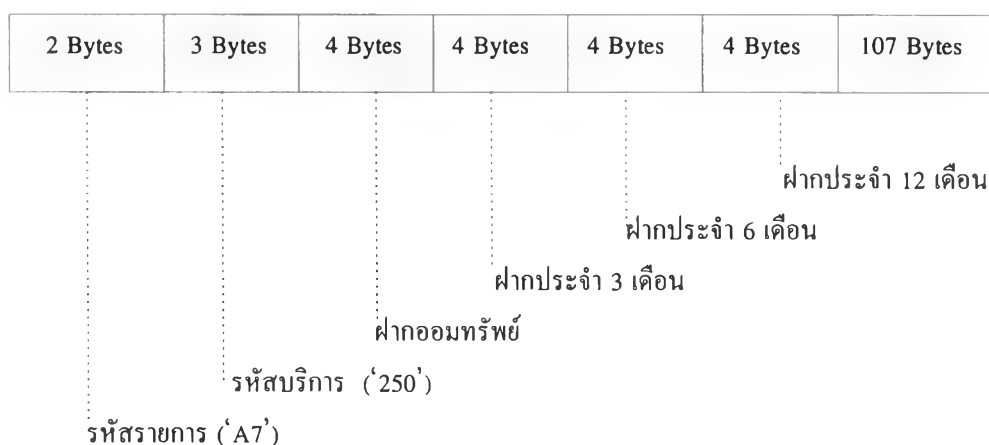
| 2 Bytes | 3 Bytes | 4 Bytes | 4 Bytes | 4 Bytes | 4 Bytes | 107 Bytes |
|---|---|---|---|---|---|---|

ฝากประจำ 12 เดือน

ฝากประจำ 6 เดือน

ฝากประจำ 3 เดือน

ฝากออมทรัพย์

รหัสบริการ ('250')

รหัสรายการ ('A7')